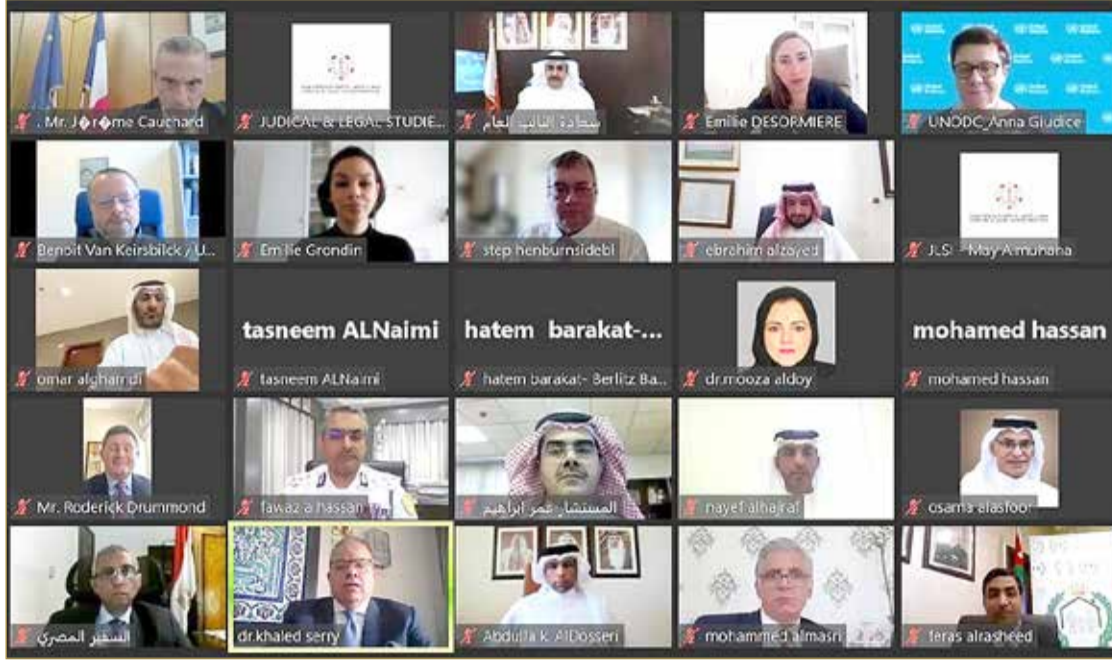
Mr. J�rome Cauchard
JUDICAL & LEGAL STUDIE...
سعادة النائب العام
Emilie DESORMIERE
UNODC_Anna Giudice
Benoit Van Keirsbilck / U...
Emilie Grondin
step henburnsidebl
ebrahim alzayed
JLSI - May Almuhana
omar alghar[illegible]
tasneem ALNaimi
tasneem ALNaimi
hatem barakat-...
hatem barakat- Berlitz Ba...
dr.mooza aldoy
mohamed hassan
mohamed hassan
Mr. Roderick Drummond
fawaz a hassan
المستشار عمر ابراهيم
nayef alhajral
osama elasfoor
السفير المصري
dr.khaled serry
Abdulla K. AlDosseri
mohammed almasri
feras alrasheed